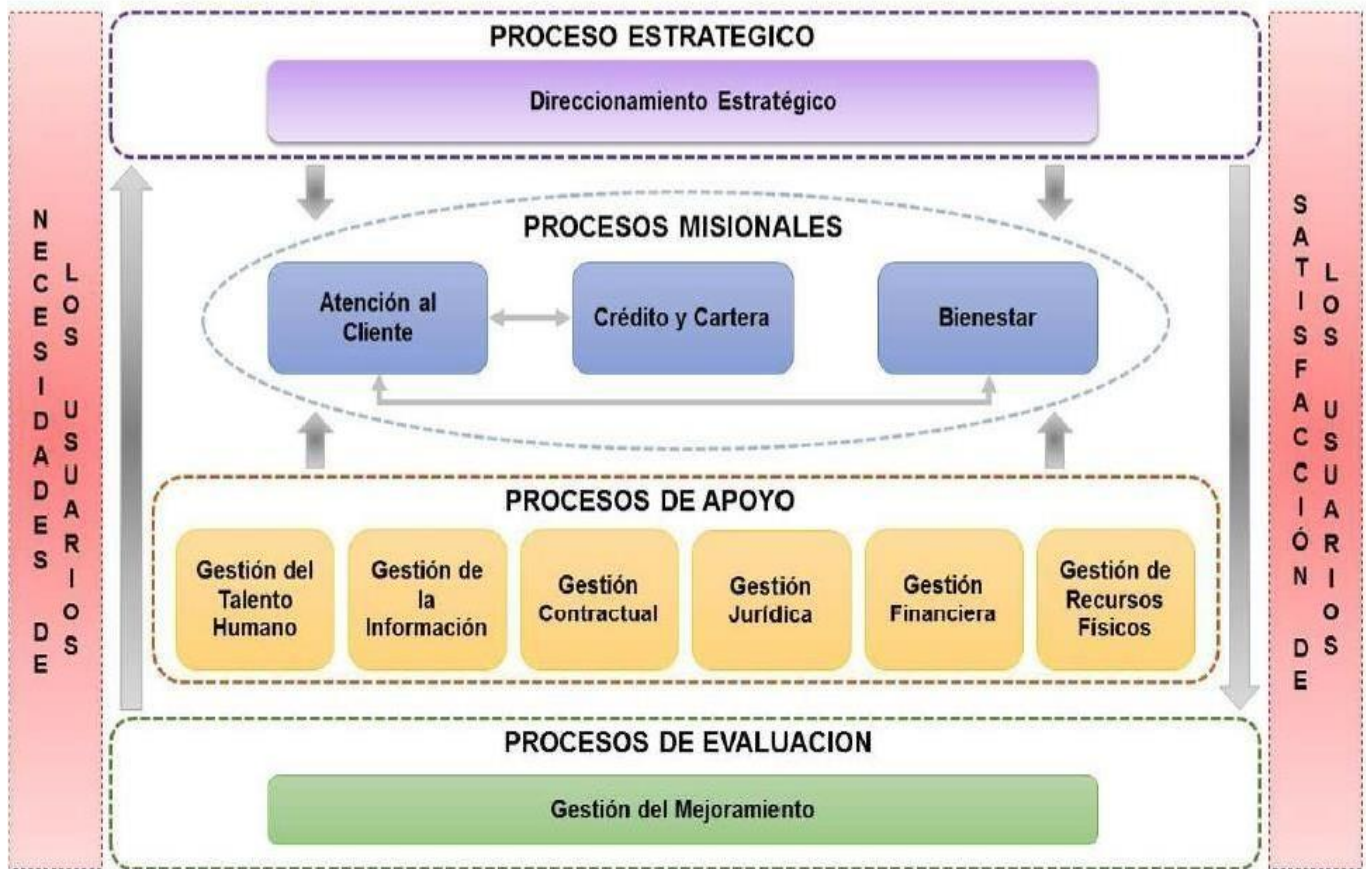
NECESIDADES DE LOS USUARIOS

PROCESO ESTRATEGICO

Direccionamiento Estratégico

PROCESOS MISIONALES

Atención al Cliente

Crédito y Cartera

Bienestar

PROCESOS DE APOYO

Gestión del Talento Humano

Gestión de la Información

Gestión Contractual

Gestión Jurídica

Gestión Financiera

Gestión de Recursos Físicos

PROCESOS DE EVALUACION

Gestión del Mejoramiento

SATISFACCIÓN DE LOS USUARIOS